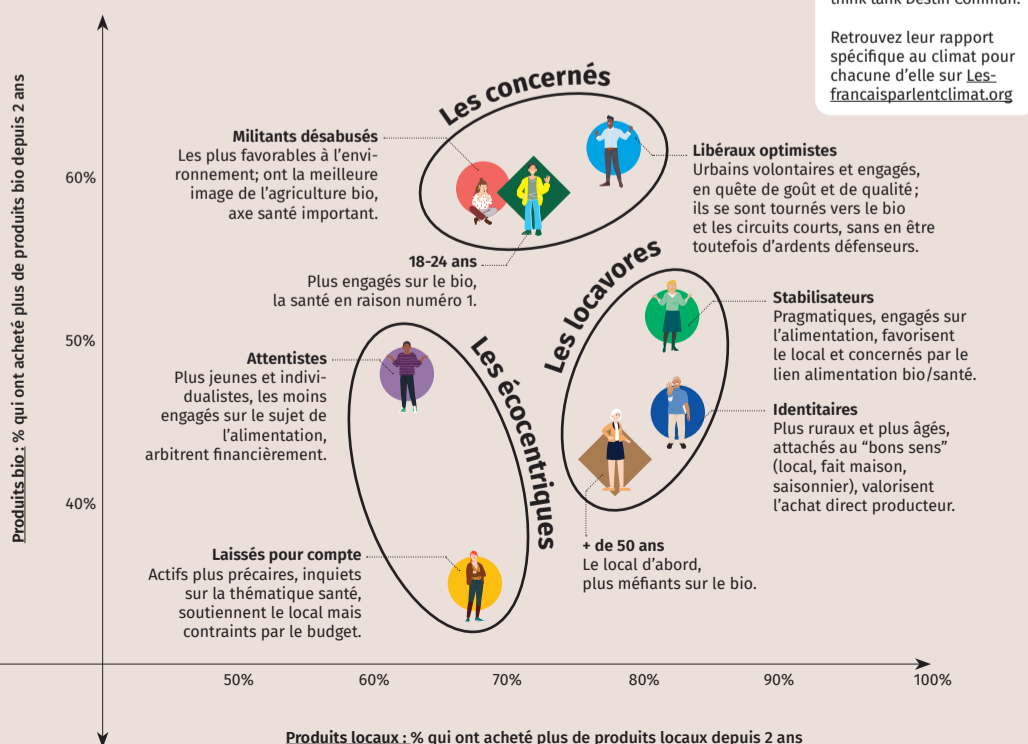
think tank Destin Commun.

Retrouvez leur rapport spécifique au climat pour chacune d'elle sur Les-francaisparlentclimat.org

Produits bio : % qui ont acheté plus de produits bio depuis 2 ans

60%

50%

40%

Les concernés

Militants désabusés
Les plus favorables à l'environnement; ont la meilleure image de l'agriculture bio, axe santé important.

Libéraux optimistes
Urbains volontaires et engagés, en quête de goût et de qualité ; ils se sont tournés vers le bio et les circuits courts, sans en être toutefois d'ardents défenseurs.

18-24 ans
Plus engagés sur le bio, la santé en raison numéro 1.

Les locavores

Stabilisateurs
Pragmatiques, engagés sur l'alimentation, favorisent le local et concernés par le lien alimentation bio/santé.

Identitaires
Plus ruraux et plus âgés, attachés au "bons sens" (local, fait maison, saisonnier), valorisent l'achat direct producteur.

+ de 50 ans
Le local d'abord, plus méfiants sur le bio.

Les écocentriques

Attentistes
Plus jeunes et individualistes, les moins engagés sur le sujet de l'alimentation, arbitrent financièrement.

Laissés pour compte
Actifs plus précaires, inquiets sur la thématique santé, soutiennent le local mais contraints par le budget.

50%
60%
70%
80%
90%
100%

Produits locaux : % qui ont acheté plus de produits locaux depuis 2 ans